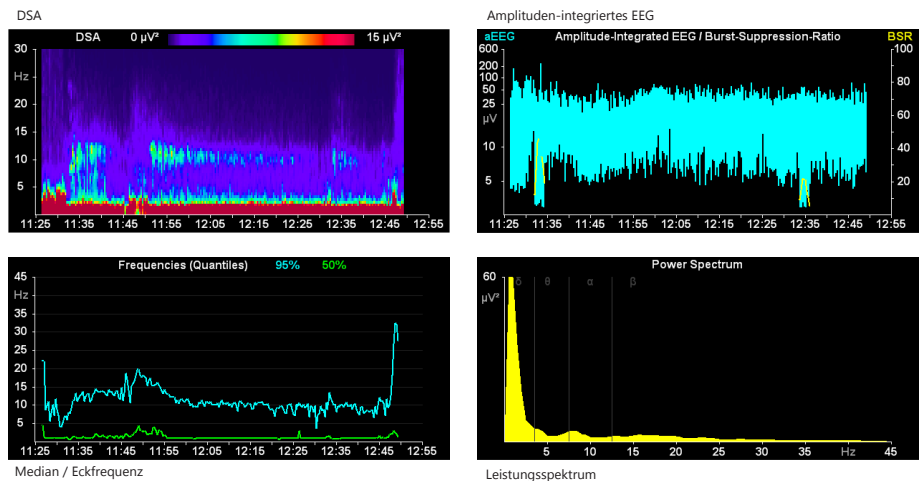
DSA

DSA 0 µV² 15 µV²

30
Hz
25
20
15
10
5

11:25 11:35 11:45 11:55 12:05 12:15 12:25 12:35 12:45 12:55

Amplituden-integriertes EEG

aEEG Amplitude-Integrated EEG / Burst-Suppression-Ratio BSR

600
200
100
50
25
µV
10
5

100
80
60
40
20

11:25 11:35 11:45 11:55 12:05 12:15 12:25 12:35 12:45 12:55

Frequencies (Quantiles) 95% 50%

45
Hz
35
30
25
20
15
10
5

11:25 11:35 11:45 11:55 12:05 12:15 12:25 12:35 12:45 12:55

Median / Eckfrequenz

Power Spectrum

60
µV²

δ θ α β

5 10 15 20 25 30 35 Hz 45

Leistungsspektrum